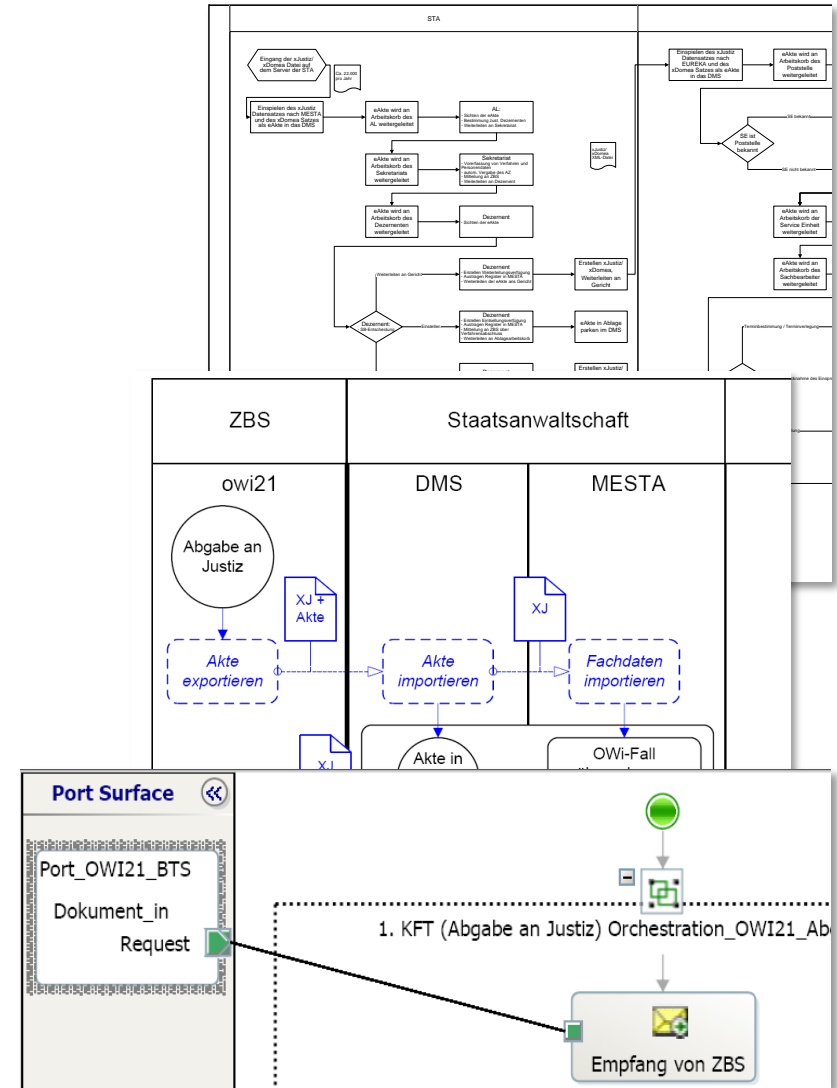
STA

Eingang der xJustiz/ xDomea Datei auf dem Server der STA

Ca. 23.000 pro Jahr

Einspielen des xJustiz Datensatzes nach MESTA und des xDomea Satzes als eAkte in das DMS

eAkte wird an Arbeitskorb des AL weitergeleitet

AL:
- Sichten der eAkte
- Bestimmung zust. Dezernenten
- Weiterleiten an Sekretariat

xJustiz/ xDomea XML-Datei

eAkte wird an Arbeitskorb des Sekretariats weitergeleitet

Sekretariat
- Vorerfassung von Verfahren und Personendaten
- autom. Vergabe des AZ
- Mitteilung an ZBS
- Weiterleiten an Dezernent

eAkte wird an Arbeitskorb des Dezernenten weitergeleitet

Dezernent
- Sichten der eAkte

Weiterleiten an Gericht

Dezernent
- Erstellen Weiterleitungsverfügung
- Austragen Register in MESTA
- Weiterleiten der eAkte ans Gericht

Erstellen xJustiz/ xDomea, Weiterleiten am Gericht

Dezernent: BB-Entscheidung

Einstellen

Dezernent
- Erstellen Einstellungsverfügung
- Austragen Register in MESTA
- Mitteilung an ZBS über Verfahrensabschluss
- Weiterleiten an Ablagearbeitskorb

eAkte in Ablage parken im DMS

Dezernent

Erstellen xJustiz/

Einspielen des xJustiz Datensatzes nach EUREKA und des xDomea Satzes als eAkte in das DMS

eAkte wird an Arbeitskorb der Poststelle weitergeleitet

SE bekannt

SE ist Poststelle bekannt

SE nicht bekannt

eAkte wird an Arbeitskorb der Service Einheit weitergeleitet

eAkte wird an Arbeitskorb des Sachbearbeiter weitergeleitet

Terminbestimmung / Terminverlegung

ZBS

Staatsanwaltschaft

owi21

DMS

MESTA

Abgabe an Justiz

XJ + Akte

XJ

Akte exportieren

Akte importieren

Fachdaten importieren

Akte in

OWi-Fall

XJ

Port Surface

Port_OWI21_BTS

Dokument_in

Request

1. KFT (Abgabe an Justiz) Orchestration_OWI21_Ab

Empfang von ZBS